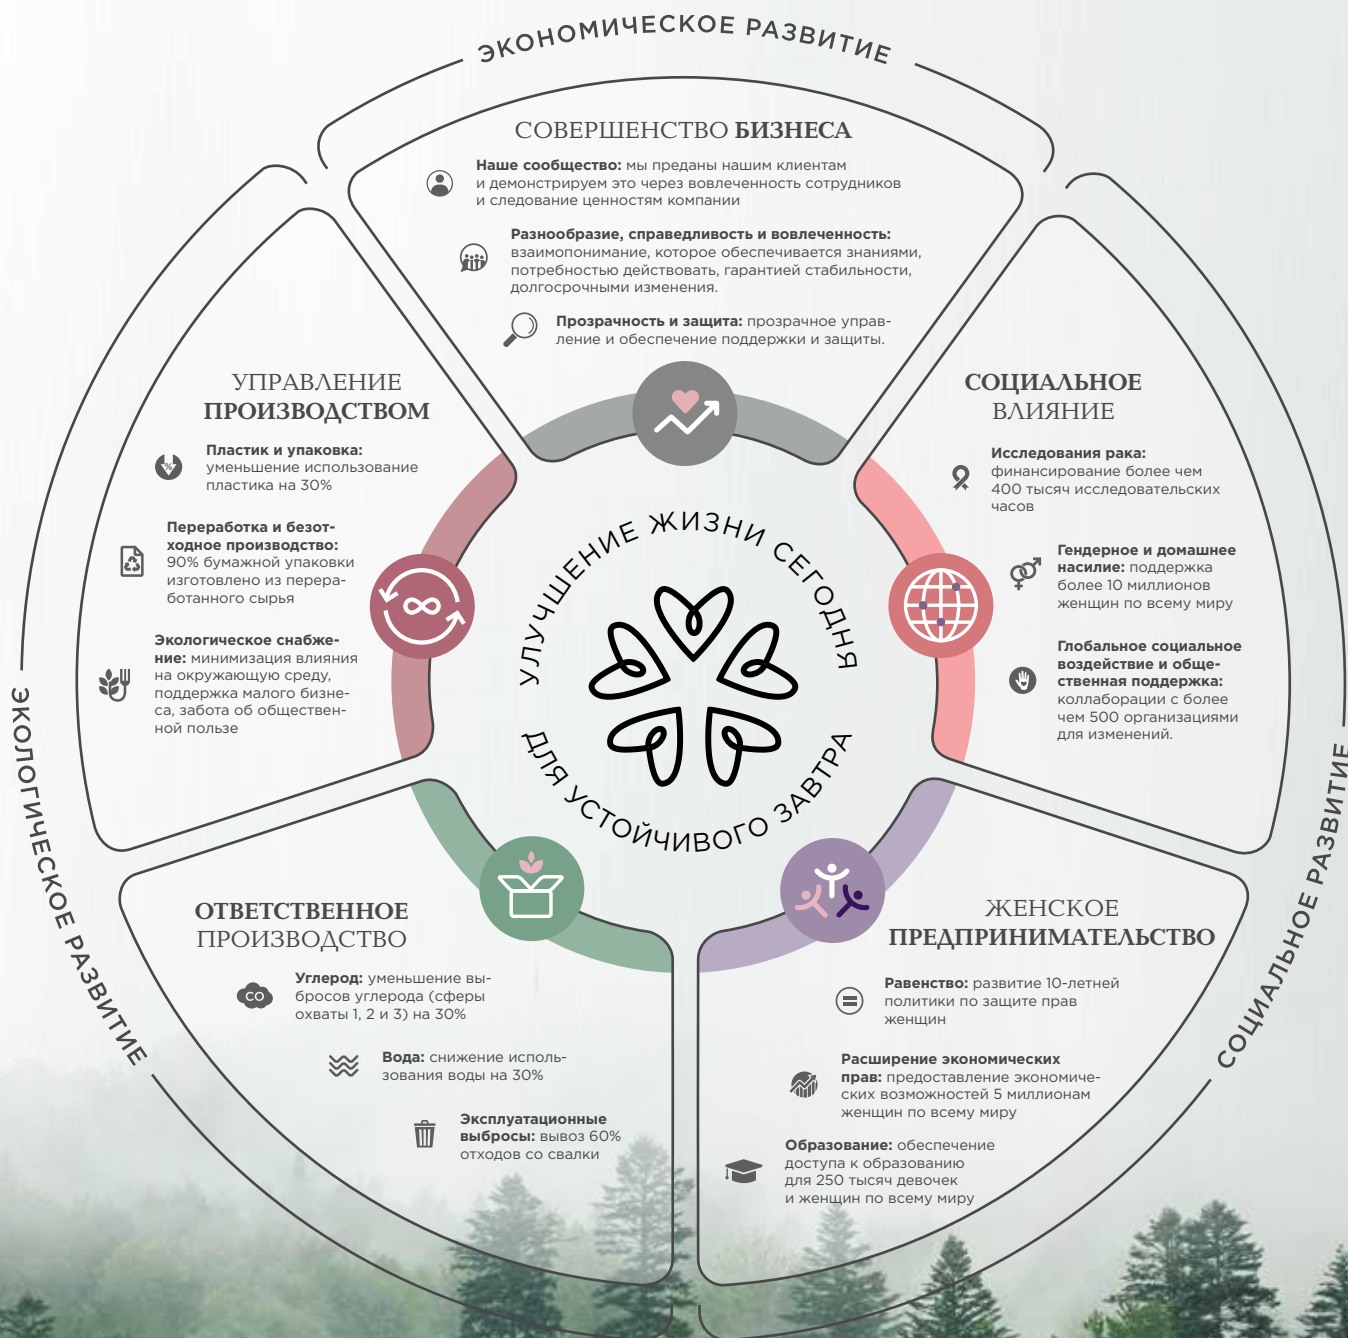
ЭКОНОМИЧЕСКОЕ РАЗВИТИЕ

СОВЕРШЕНСТВО БИЗНЕСА

Наше сообщество: мы преданы нашим клиентам и демонстрируем это через вовлеченность сотрудников и следование ценностям компании

Разнообразие, справедливость и вовлеченность: взаимопонимание, которое обеспечивается знаниями, потребностью действовать, гарантией стабильности, долгосрочными изменения.

Прозрачность и защита: прозрачное управление и обеспечение поддержки и защиты.

УПРАВЛЕНИЕ ПРОИЗВОДСТВОМ

Пластик и упаковка: уменьшение использование пластика на 30%

Переработка и безотходное производство: 90% бумажной упаковки изготовлено из переработанного сырья

Экологическое снабжение: минимизация влияния на окружающую среду, поддержка малого бизнеса, забота об общественной пользе

СОЦИАЛЬНОЕ ВЛИЯНИЕ

Исследования рака: финансирование более чем 400 тысяч исследовательских часов

Гендерное и домашнее насилие: поддержка более 10 миллионов женщин по всему миру

Глобальное социальное воздействие и общественная поддержка: коллаборации с более чем 500 организациями для изменений.

УЛУЧШЕНИЕ ЖИЗНИ СЕГОДНЯ ДЛЯ УСТОЙЧИВОГО ЗАВТРА

ЭКОЛОГИЧЕСКОЕ РАЗВИТИЕ

СОЦИАЛЬНОЕ РАЗВИТИЕ

ОТВЕТСТВЕННОЕ ПРОИЗВОДСТВО

CO

Углерод: уменьшение выбросов углерода (сферы охваты 1, 2 и 3) на 30%

Вода: снижение использования воды на 30%

Эксплуатационные выбросы: вывоз 60% отходов со свалки

ЖЕНСКОЕ ПРЕДПРИНИМАТЕЛЬСТВО

Равенство: развитие 10-летней политики по защите прав женщин

Расширение экономических прав: предоставление экономических возможностей 5 миллионам женщин по всему миру

Образование: обеспечение доступа к образованию для 250 тысяч девочек и женщин по всему миру